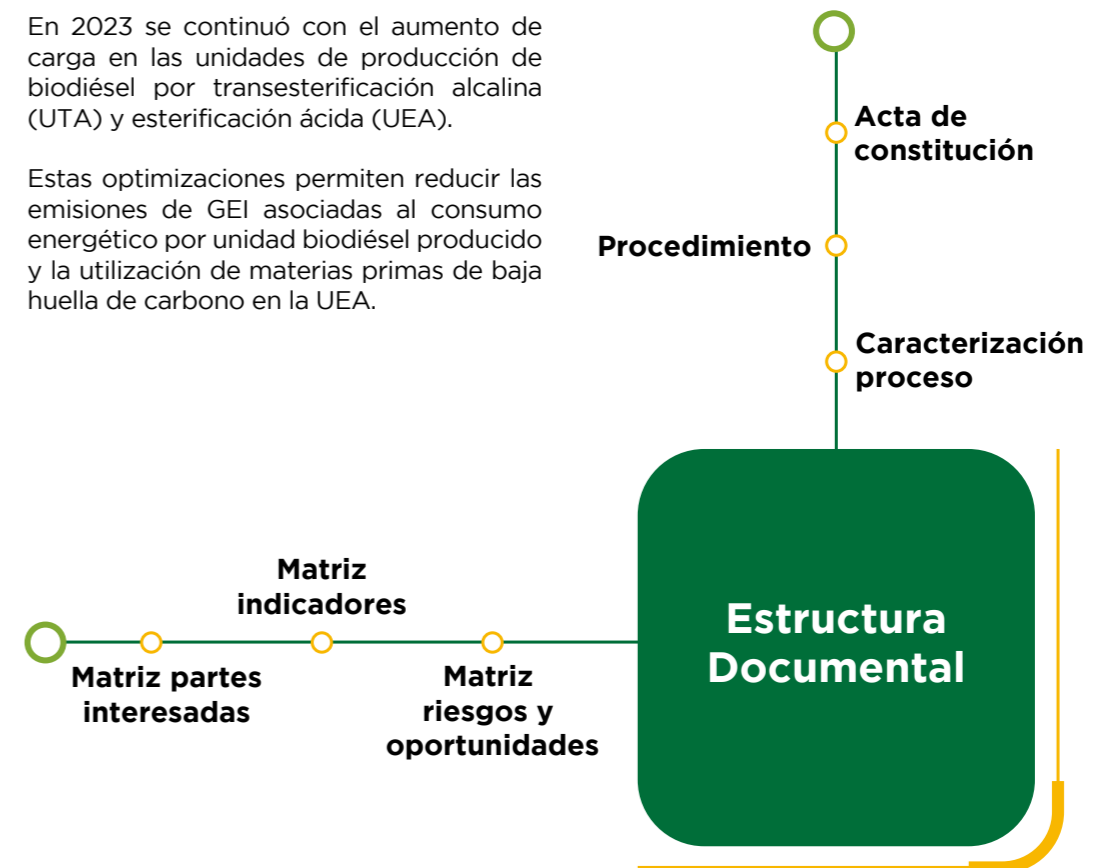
En 2023 se continuó con el aumento de carga en las unidades de producción de biodiésel por transesterificación alcalina (UTA) y esterificación ácida (UEA).

Estas optimizaciones permiten reducir las emisiones de GEI asociadas al consumo energético por unidad biodiésel producido y la utilización de materias primas de baja huella de carbono en la UEA.

Acta de constitución

Procedimiento

Caracterización proceso

Matriz indicadores

Matriz partes interesadas

Matriz riesgos y oportunidades

Estructura Documental